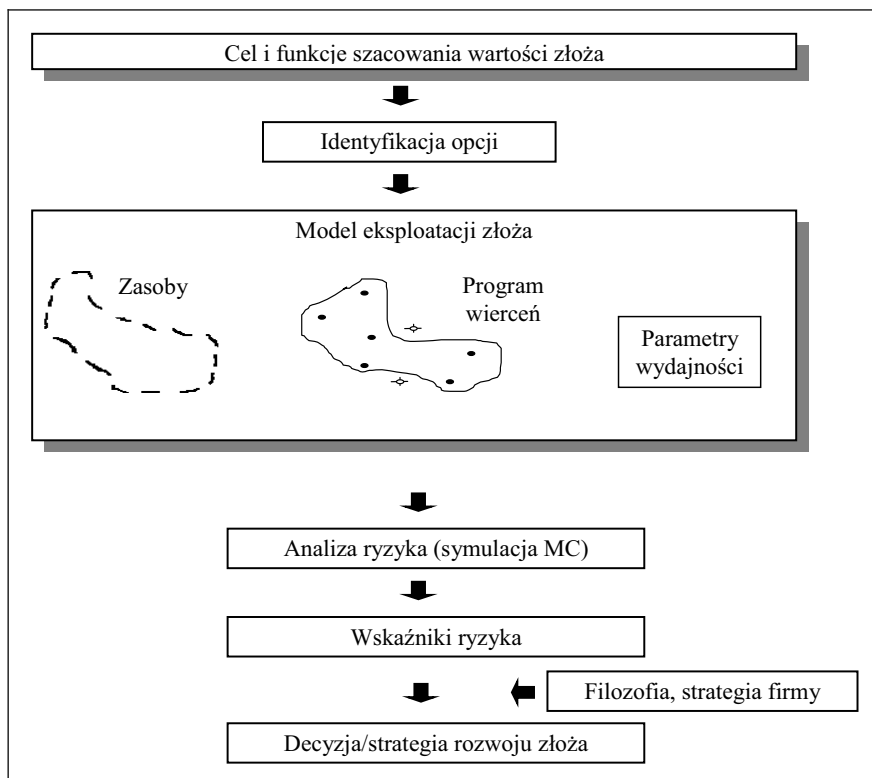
Cel i funkcje szacowania wartości złoża

Identyfikacja opcji

Model eksploatacji złoża

Zasoby

Program wierceń

Parametry wydajności

Analiza ryzyka (symulacja MC)

Wskaźniki ryzyka

Filozofia, strategia firmy

Decyzja/strategia rozwoju złoża